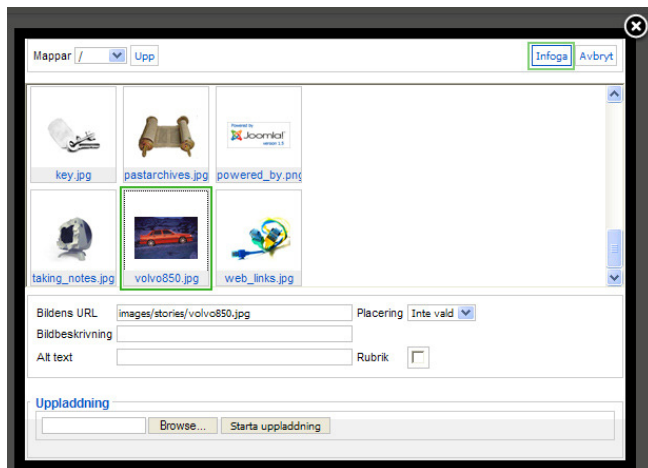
Mappar / Upp

Infoga Avbryt

key.jpg pastarchives.jpg Powered by Joomla! version 1.5 powered_by.png

taking_notes.jpg volvo850.jpg web_links.jpg

Bildens URL images/stories/volvo850.jpg Placering Inte vald

Bildbeskrivning

Alt text Rubrik

Uppladdning

Browse... Starta uppladdning